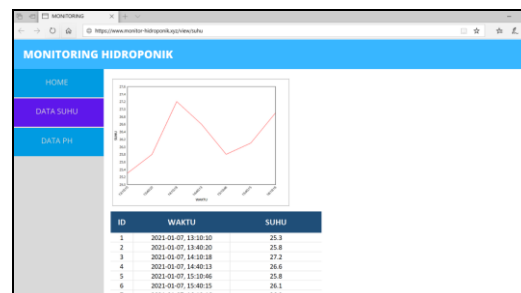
MONITORING

https://www.monitor-hidroponik.xyz/view/suhu

MONITORING HIDROPONIK

HOME

DATA SUHU

DATA PH

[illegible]

| ID | WAKTU | SUHU |
|---|---|---|
| 1 | 2021-01-07, 13:10:10 | 25.3 |
| 2 | 2021-01-07, 13:40:20 | 25.8 |
| 3 | 2021-01-07, 14:10:18 | 27.2 |
| 4 | 2021-01-07, 14:40:13 | 26.6 |
| 5 | 2021-01-07, 15:10:46 | 25.8 |
| 6 | 2021-01-07, 15:40:15 | 26.1 |